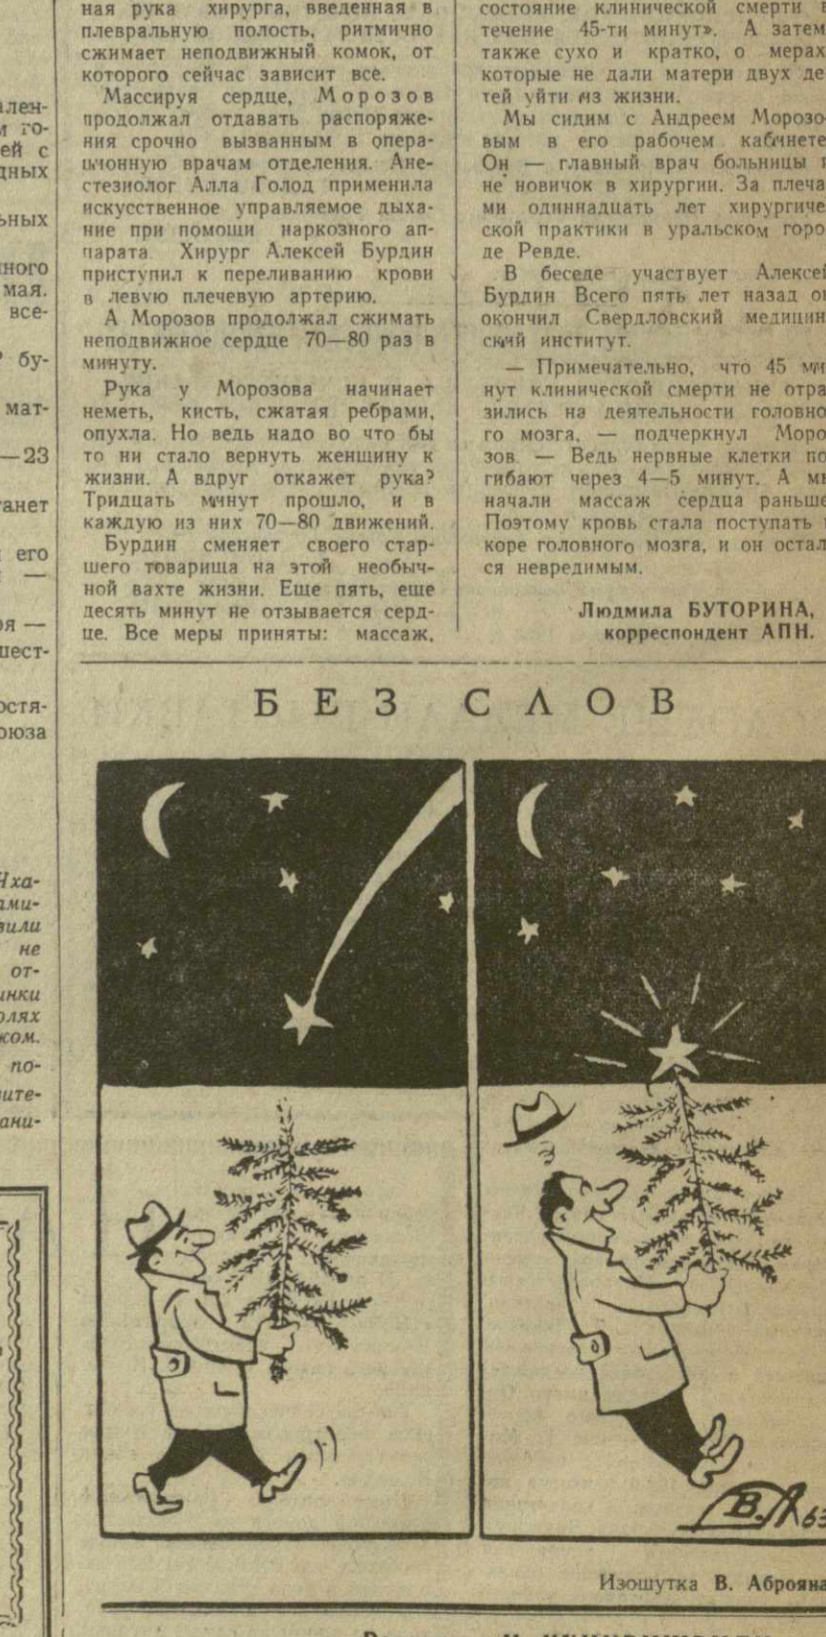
ная рука хирурга, введенная в плевральную полость, ритмично сжимает неподвижный комок, от которого сейчас зависит все.

Массируя сердце, Морозов продолжал отдавать распоряжения срочно вызванным в операционную врачам отделения. Анестезиолог Алла Голод применила искусственное управляемое дыхание при помощи наркозного аппарата. Хирург Алексей Бурдин приступил к переливанию крови в левую плечевую артерию.

А Морозов продолжал сжимать неподвижное сердце 70—80 раз в минуту.

Рука у Морозова начинает неметь, кисть, сжатая ребрами, опухла. Но ведь надо во что бы то ни стало вернуть женщину к жизни. А вдруг откажет рука? Тридцать минут прошло, и в каждую из них 70—80 движений.

Бурдин сменяет своего старшего товарища на этой необычной вахте жизни. Еще пять, еще десять минут не отзывается сердце. Все меры приняты: массаж,

состояние клинической смерти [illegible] течение 45-ти минут». А затем также сухо и кратко, о мерах которые не дали матери двух детей уйти из жизни.

Мы сидим с Андреем Морозовым в его рабочем кабинете. Он — главный врач больницы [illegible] не новичок в хирургии. За плечами одиннадцать лет хирургической практики в уральском городе Ревде.

В беседе участвует Алексей Бурдин. Всего пять лет назад он окончил Свердловский медицинский институт.

— Примечательно, что 45 минут клинической смерти не отразились на деятельности головного мозга, — подчеркнул Морозов. — Ведь нервные клетки погибают через 4—5 минут. А мы начали массаж сердца раньше. Поэтому кровь стала поступать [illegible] коре головного мозга, и он остался невредимым.

Людмила БУТОРИНА,
корреспондент АПН.

БЕЗ СЛОВ

В. А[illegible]

Изошутка В. Аброяна